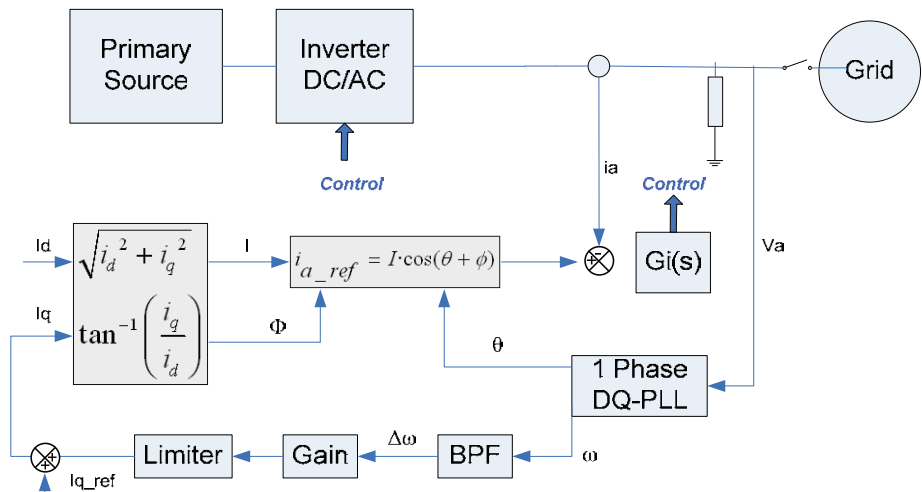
Primary Source

Inverter DC/AC

Control

Grid

ia

Control

Gi(s)

Va

Id

$\sqrt{i_d^{\,2} + i_q^{\,2}}$

I

$i_{a\_ref} = I \cdot \cos(\theta + \phi)$

Iq

$\tan^{-1}\left(\frac{i_q}{i_d}\right)$

Φ

θ

1 Phase DQ-PLL

Limiter

Gain

Δω

BPF

ω

Iq_ref